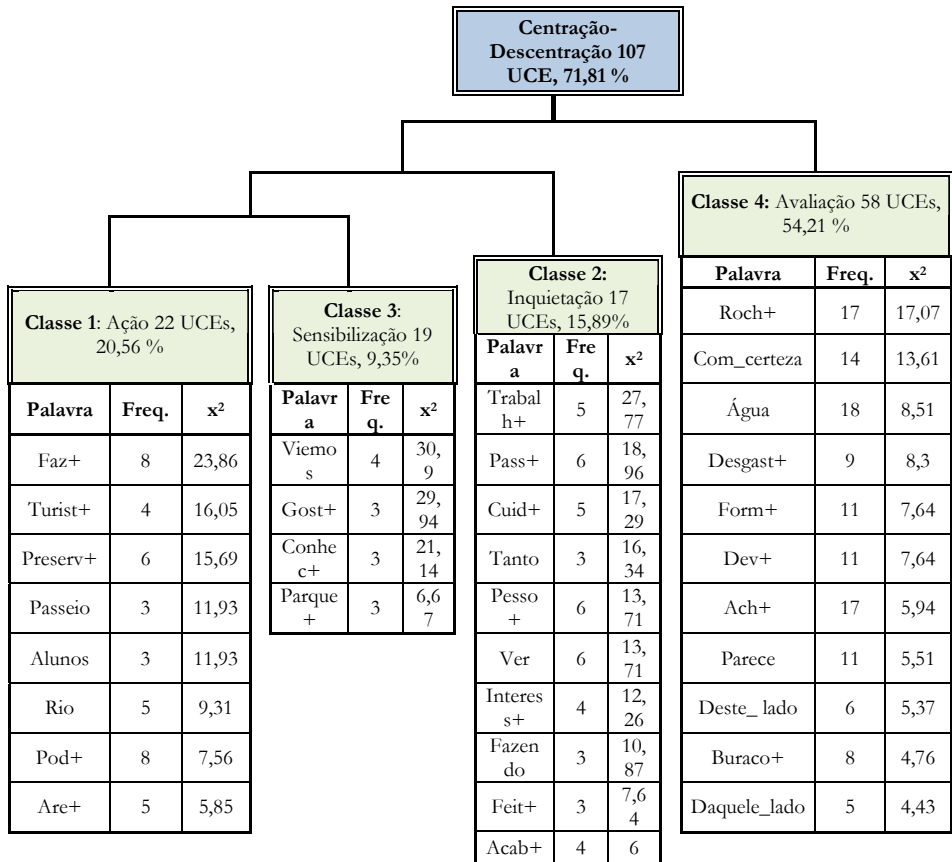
**Centração-Descentração 107 UCE, 71,81 %**

**Classe 1**: Ação 22 UCEs, 20,56 %

| Palavra | Freq. | x² |
|---|---|---|
| Faz+ | 8 | 23,86 |
| Turist+ | 4 | 16,05 |
| Preserv+ | 6 | 15,69 |
| Passeio | 3 | 11,93 |
| Alunos | 3 | 11,93 |
| Rio | 5 | 9,31 |
| Pod+ | 8 | 7,56 |
| Are+ | 5 | 5,85 |

**Classe 3**: Sensibilização 19 UCEs, 9,35%

| Palavra | Freq. | x² |
|---|---|---|
| Viemos | 4 | 30,9 |
| Gost+ | 3 | 29,94 |
| Conhec+ | 3 | 21,14 |
| Parque+ | 3 | 6,67 |

**Classe 2:** Inquietação 17 UCEs, 15,89%

| Palavra | Freq. | x² |
|---|---|---|
| Trabalh+ | 5 | 27,77 |
| Pass+ | 6 | 18,96 |
| Cuid+ | 5 | 17,29 |
| Tanto | 3 | 16,34 |
| Pesso+ | 6 | 13,71 |
| Ver | 6 | 13,71 |
| Interess+ | 4 | 12,26 |
| Fazendo | 3 | 10,87 |
| Feit+ | 3 | 7,64 |
| Acab+ | 4 | 6 |

**Classe 4:** Avaliação 58 UCEs, 54,21 %

| Palavra | Freq. | x² |
|---|---|---|
| Roch+ | 17 | 17,07 |
| Com_certeza | 14 | 13,61 |
| Água | 18 | 8,51 |
| Desgast+ | 9 | 8,3 |
| Form+ | 11 | 7,64 |
| Dev+ | 11 | 7,64 |
| Ach+ | 17 | 5,94 |
| Parece | 11 | 5,51 |
| Deste_ lado | 6 | 5,37 |
| Buraco+ | 8 | 4,76 |
| Daquele_lado | 5 | 4,43 |